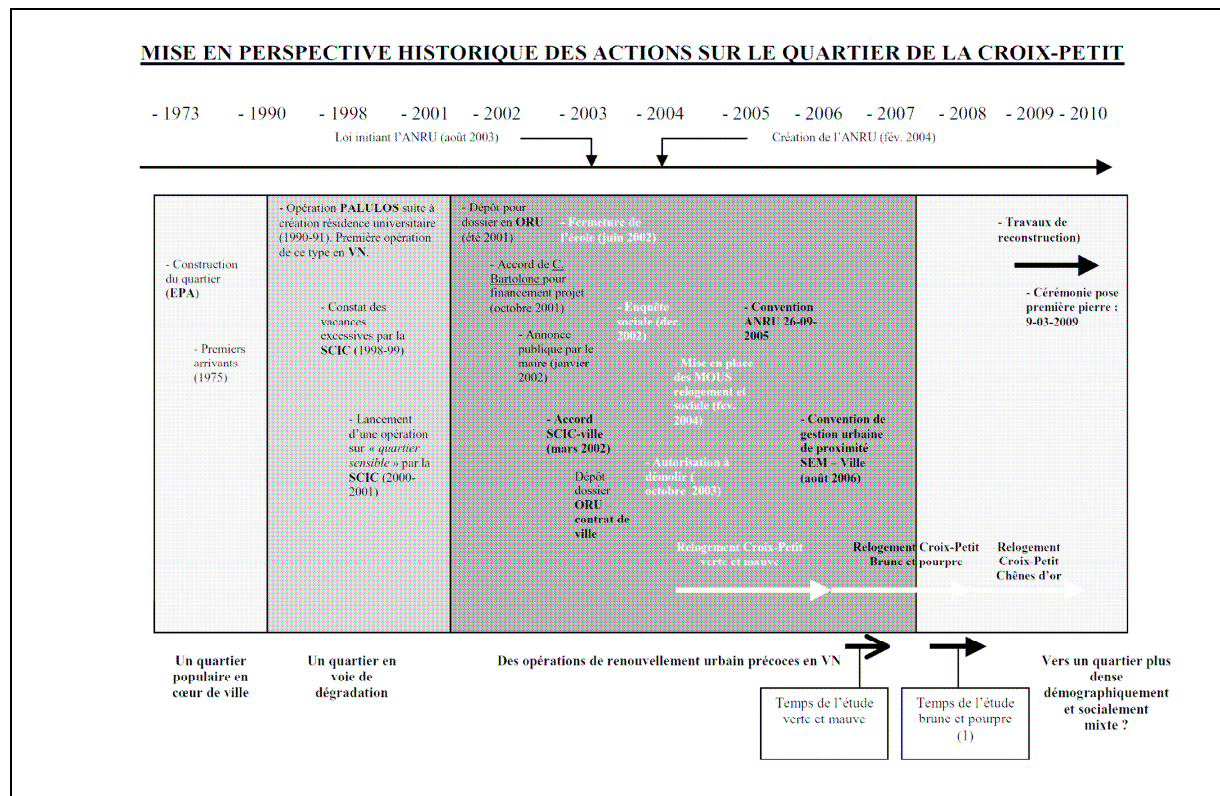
MISE EN PERSPECTIVE HISTORIQUE DES ACTIONS SUR LE QUARTIER DE LA CROIX-PETIT

- 1973 - 1990 - 1998 - 2001 - 2002 - 2003 - 2004 - 2005 - 2006 - 2007 - 2008 - 2009 - 2010

Loi initiant l'ANRU (août 2003)

Création de l'ANRU (fév. 2004)

- Construction du quartier (EPA)

- Premiers arrivants (1975)

- Opération PALULOS suite à création résidence universitaire (1990-91). Première opération de ce type en VN.

- Constat des vacances excessives par la SCIC (1998-99)

- Lancement d'une opération sur « quartier sensible » par la SCIC (2000-2001)

- Dépôt pour dossier en ORU (été 2001)

- Fermeture de l'école (juin 2002)

- Accord de C. Bartolone pour financement projet (octobre 2001)

- Annonce publique par le maire (janvier 2002)

- Enquête sociale (déc 2002)

- Convention ANRU 26-09-2005

- Mise en place des MOUS relogement et sociale (fév. 2004)

- Accord SCIC-ville (mars 2002)

- Convention de gestion urbaine de proximité SEM - Ville (août 2006)

- Autorisation à démolir ( octobre 2003)

Dépôt dossier ORU contrat de ville

- Travaux de reconstruction)

- Cérémonie pose première pierre : 9-03-2009

Relogement Croix-Petit verte et mauve

Relogement Croix-Petit Brune et pourpre

Relogement Croix-Petit Chênes d'or

Un quartier populaire en cœur de ville

Un quartier en voie de dégradation

Des opérations de renouvellement urbain précoces en VN

Vers un quartier plus dense démographiquement et socialement mixte ?

Temps de l'étude verte et mauve

Temps de l'étude brune et pourpre (1)